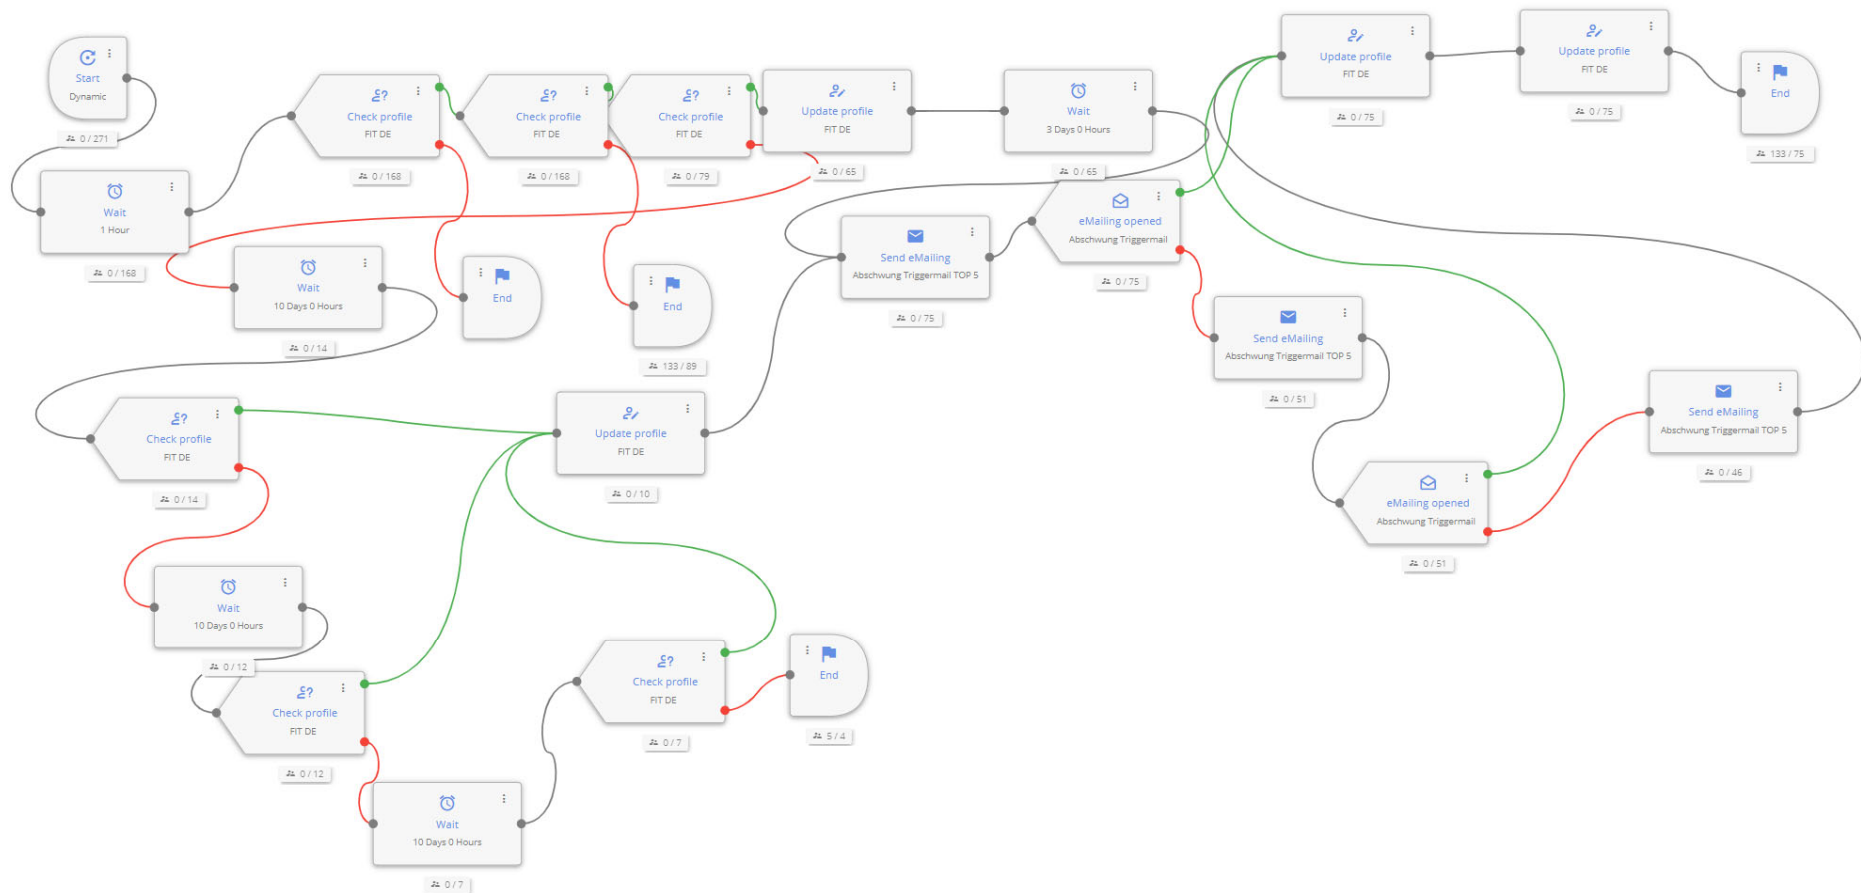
Start
Dynamic
0 / 271

Wait
1 Hour
0 / 168

Check profile
FIT DE
0 / 168

Check profile
FIT DE
0 / 168

Check profile
FIT DE
0 / 79

Update profile
FIT DE
0 / 65

Wait
3 Days 0 Hours
0 / 65

Update profile
FIT DE
0 / 75

Update profile
FIT DE
0 / 75

End
133 / 75

Wait
10 Days 0 Hours
0 / 14

End

End
133 / 89

Send eMailing
Abschwung Triggermail TOP 5
0 / 75

eMailing opened
Abschwung Triggermail
0 / 75

Send eMailing
Abschwung Triggermail TOP 5
0 / 51

Send eMailing
Abschwung Triggermail TOP 5
0 / 46

eMailing opened
Abschwung Triggermail
0 / 51

Check profile
FIT DE
0 / 14

Update profile
FIT DE
0 / 10

Wait
10 Days 0 Hours
0 / 12

Check profile
FIT DE
0 / 12

Check profile
FIT DE
0 / 7

End
5 / 4

Wait
10 Days 0 Hours
0 / 7